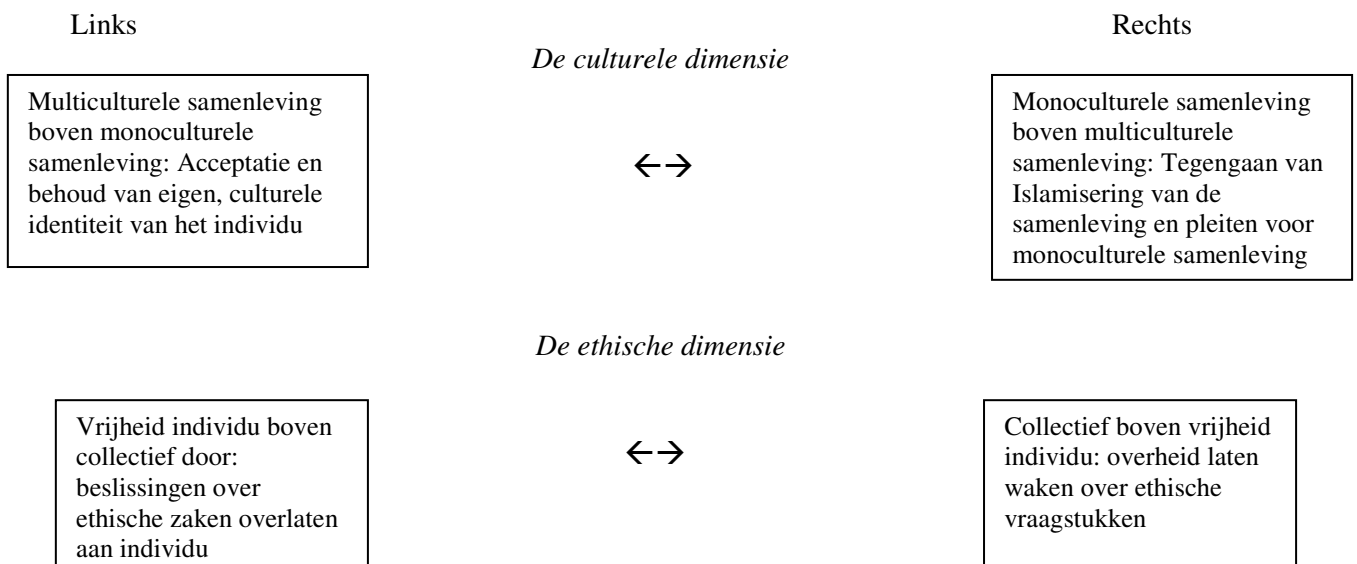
Links

Rechts

*De culturele dimensie*

Multiculturele samenleving boven monoculturele samenleving: Acceptatie en behoud van eigen, culturele identiteit van het individu

$\leftarrow\rightarrow$

Monoculturele samenleving boven multiculturele samenleving: Tegengaan van Islamisering van de samenleving en pleiten voor monoculturele samenleving

*De ethische dimensie*

Vrijheid individu boven collectief door: beslissingen over ethische zaken overlaten aan individu

$\leftarrow\rightarrow$

Collectief boven vrijheid individu: overheid laten waken over ethische vraagstukken